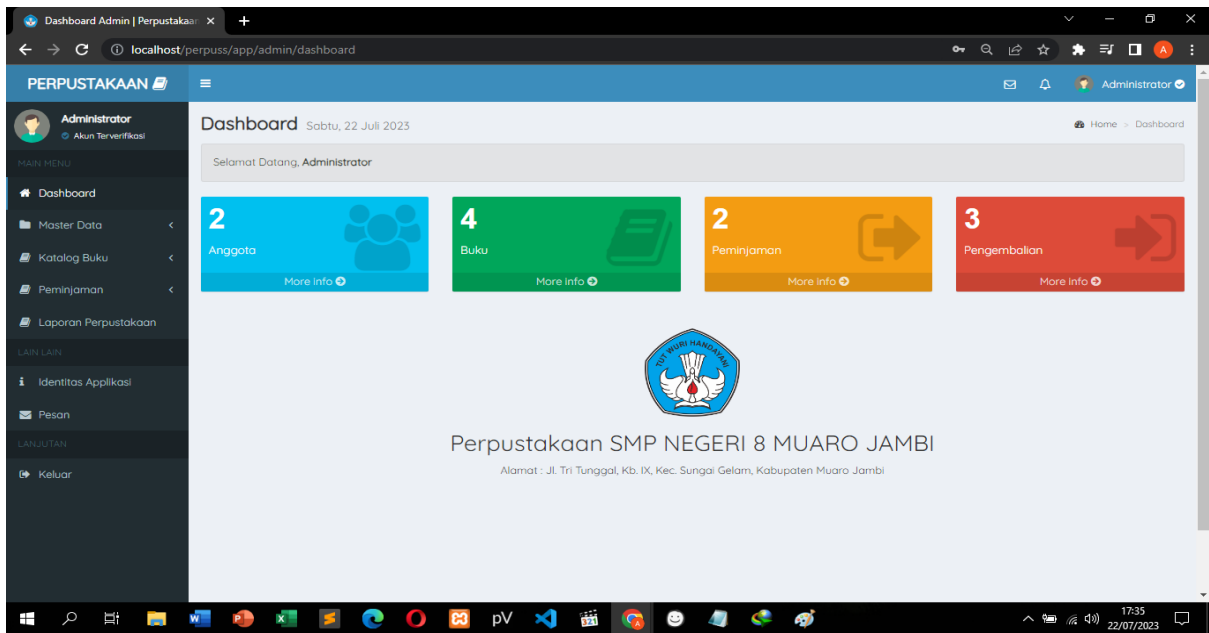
Dashboard Admin | Perpustakaa ×
+
localhost/perpuss/app/admin/dashboard

PERPUSTAKAAN
Administrator
Administrator
Akun Terverifikasi
MAIN MENU
Dashboard
Master Data
Katalog Buku
Peminjaman
Laporan Perpustakaan
LAIN LAIN
Identitas Applikasi
Pesan
LANJUTAN
Keluar

Dashboard Sabtu, 22 Juli 2023
Home > Dashboard
Selamat Datang, Administrator

2
Anggota
More info

4
Buku
More info

2
Peminjaman
More info

3
Pengembalian
More info

TUT WURI HANDAYANI

Perpustakaan SMP NEGERI 8 MUARO JAMBI
Alamat : Jl. Tri Tunggal, Kb. IX, Kec. Sungai Gelam, Kabupaten Muaro Jambi

pV
17:35
22/07/2023